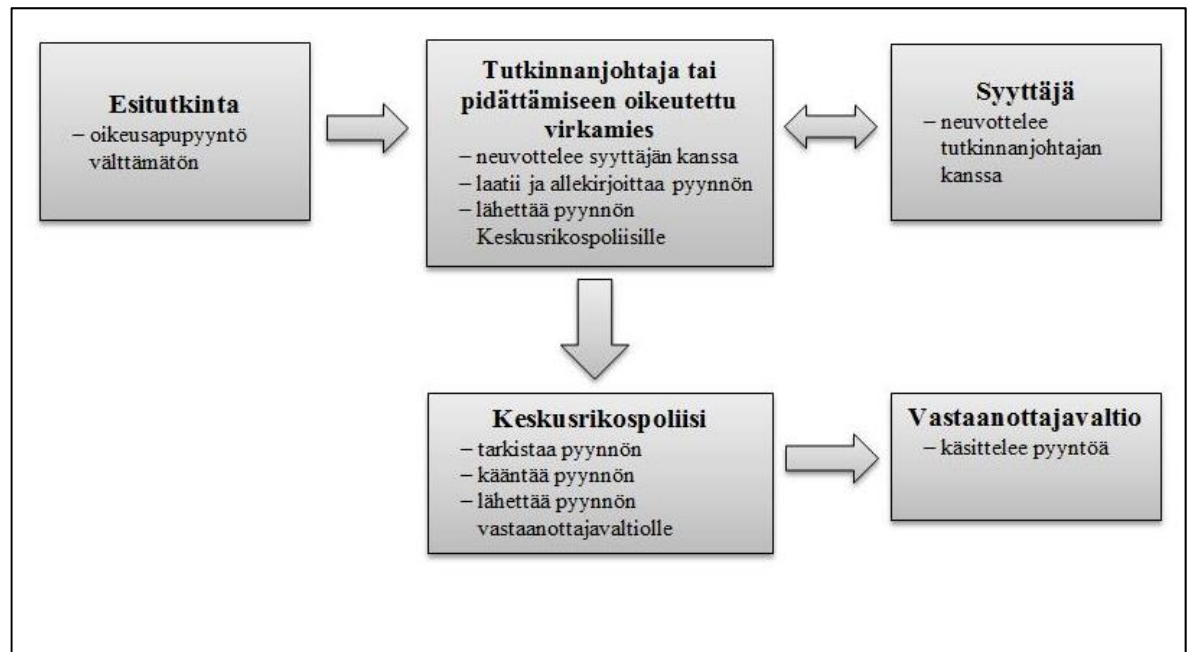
Esitutkinta
– oikeusapupyyntö välttämätön

Tutkinnanjohtaja tai pidättämiseen oikeutettu virkamies
– neuvottelee syyttäjän kanssa
– laatii ja allekirjoittaa pyynnön
– lähettää pyynnön Keskusrikospoliisille

Syyttäjä
– neuvottelee tutkinnanjohtajan kanssa

Keskusrikospoliisi
– tarkistaa pyynnön
– kääntää pyynnön
– lähettää pyynnön vastaanottajavaltiolle

Vastaanottajavaltio
– käsittelee pyyntöä